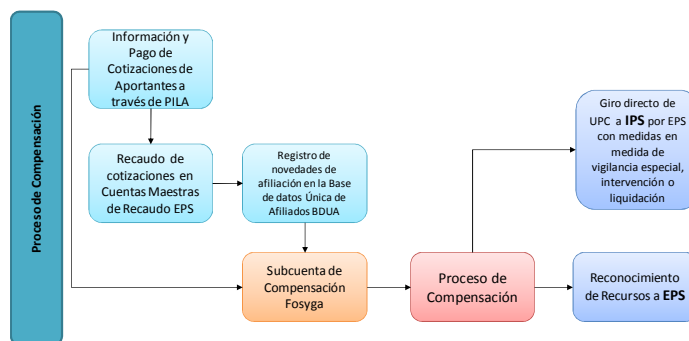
Proceso de Compensación

Información y Pago de Cotizaciones de Aportantes a través de PILA

Recaudo de cotizaciones en Cuentas Maestras de Recaudo EPS

Registro de novedades de afiliación en la Base de datos Única de Afiliados BDUA

Subcuenta de Compensación Fosyga

Proceso de Compensación

Giro directo de UPC a **IPS** por EPS con medidas en medida de vigilancia especial, intervención o liquidación

Reconocimiento de Recursos a **EPS**